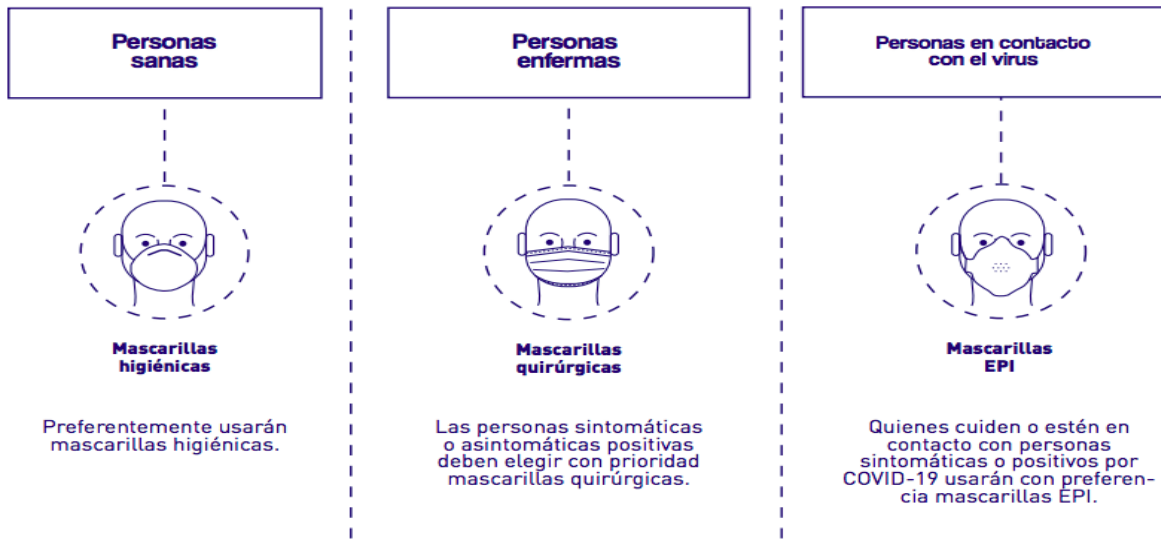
Personas sanas

Mascarillas higiénicas

Preferentemente usarán mascarillas higiénicas.

Personas enfermas

Mascarillas quirúrgicas

Las personas sintomáticas o asintomáticas positivas deben elegir con prioridad mascarillas quirúrgicas.

Personas en contacto con el virus

Mascarillas EPI

Quienes cuiden o estén en contacto con personas sintomáticas o positivos por COVID-19 usarán con preferencia mascarillas EPI.